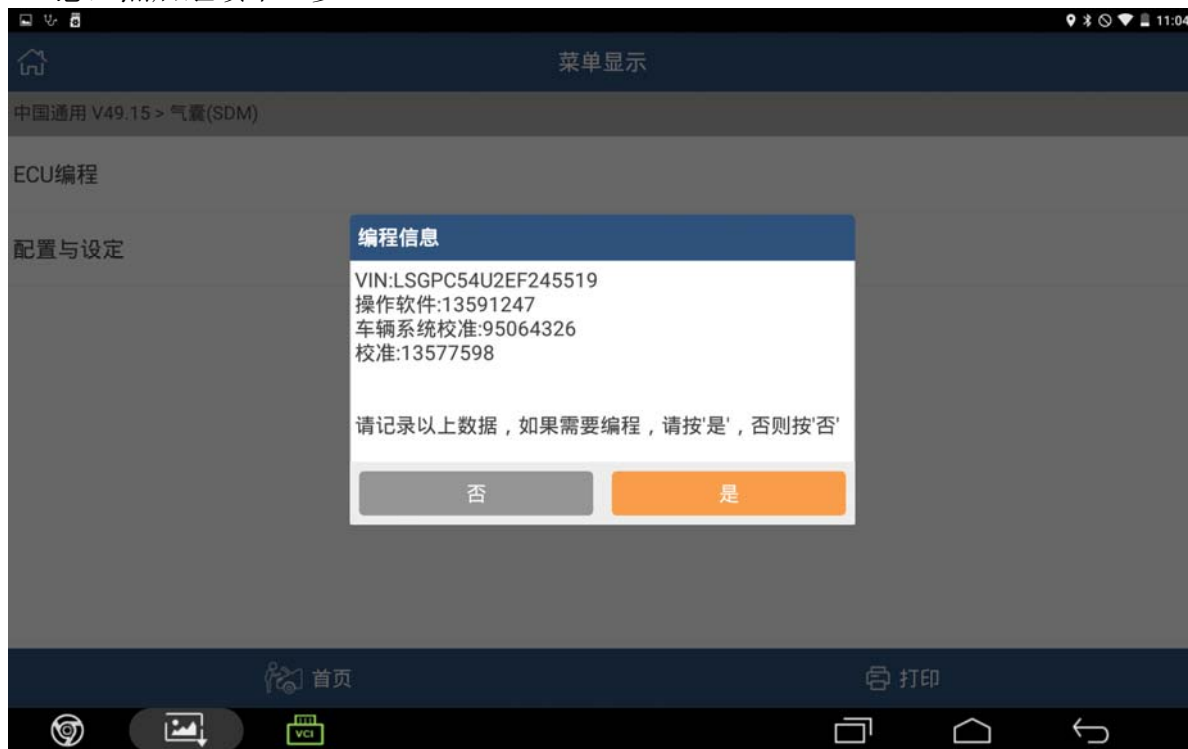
11:04

菜单显示

中国通用 V49.15 > 气囊(SDM)

ECU编程

配置与设定

编程信息

VIN:LSGPC54U2EF245519
操作软件:13591247
车辆系统校准:95064326
校准:13577598

请记录以上数据，如果需要编程，请按'是'，否则按'否'

否

是

首页

打印

VCI